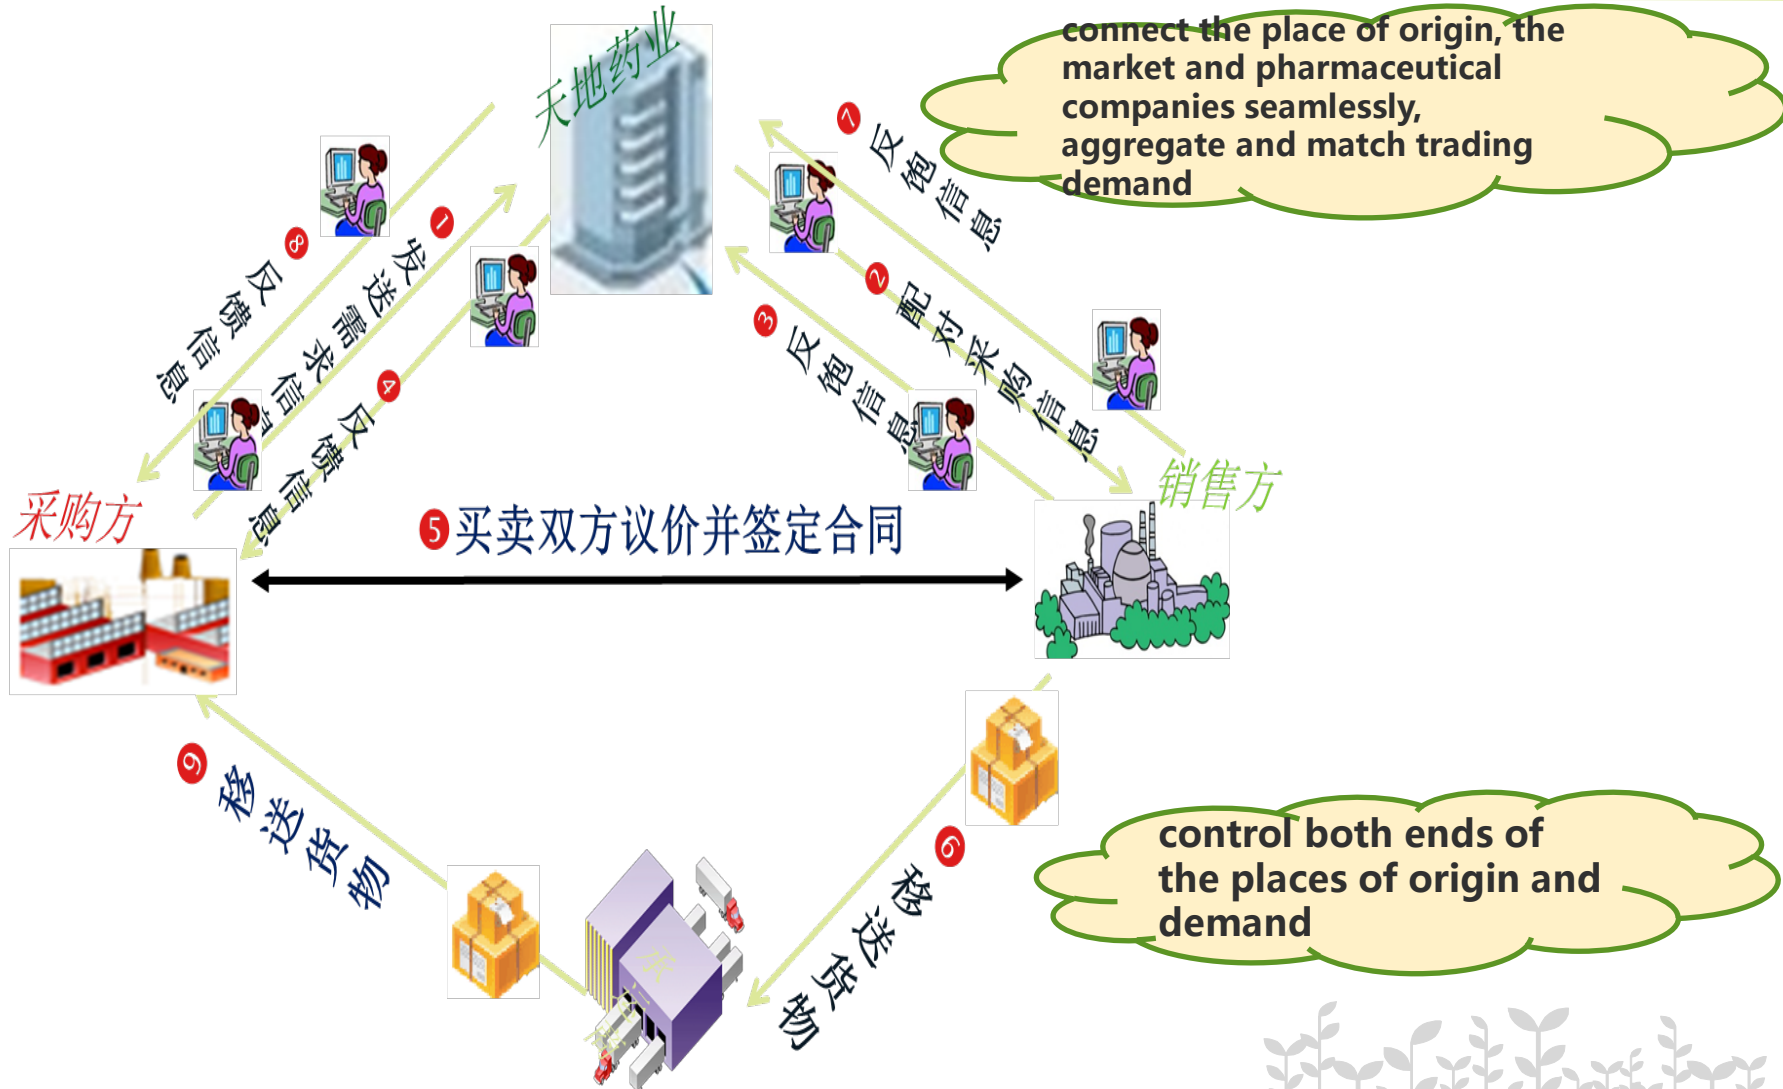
天地药业

connect the place of origin, the market and pharmaceutical companies seamlessly, aggregate and match trading demand

8 反馈信息

1 发送需求信息

4 反馈信息

7 反馈信息

2 配对采购信息

3 反馈信息

采购方

销售方

5 买卖双方议价并签定合同

9 移送货物

6 移送货物

control both ends of the places of origin and demand